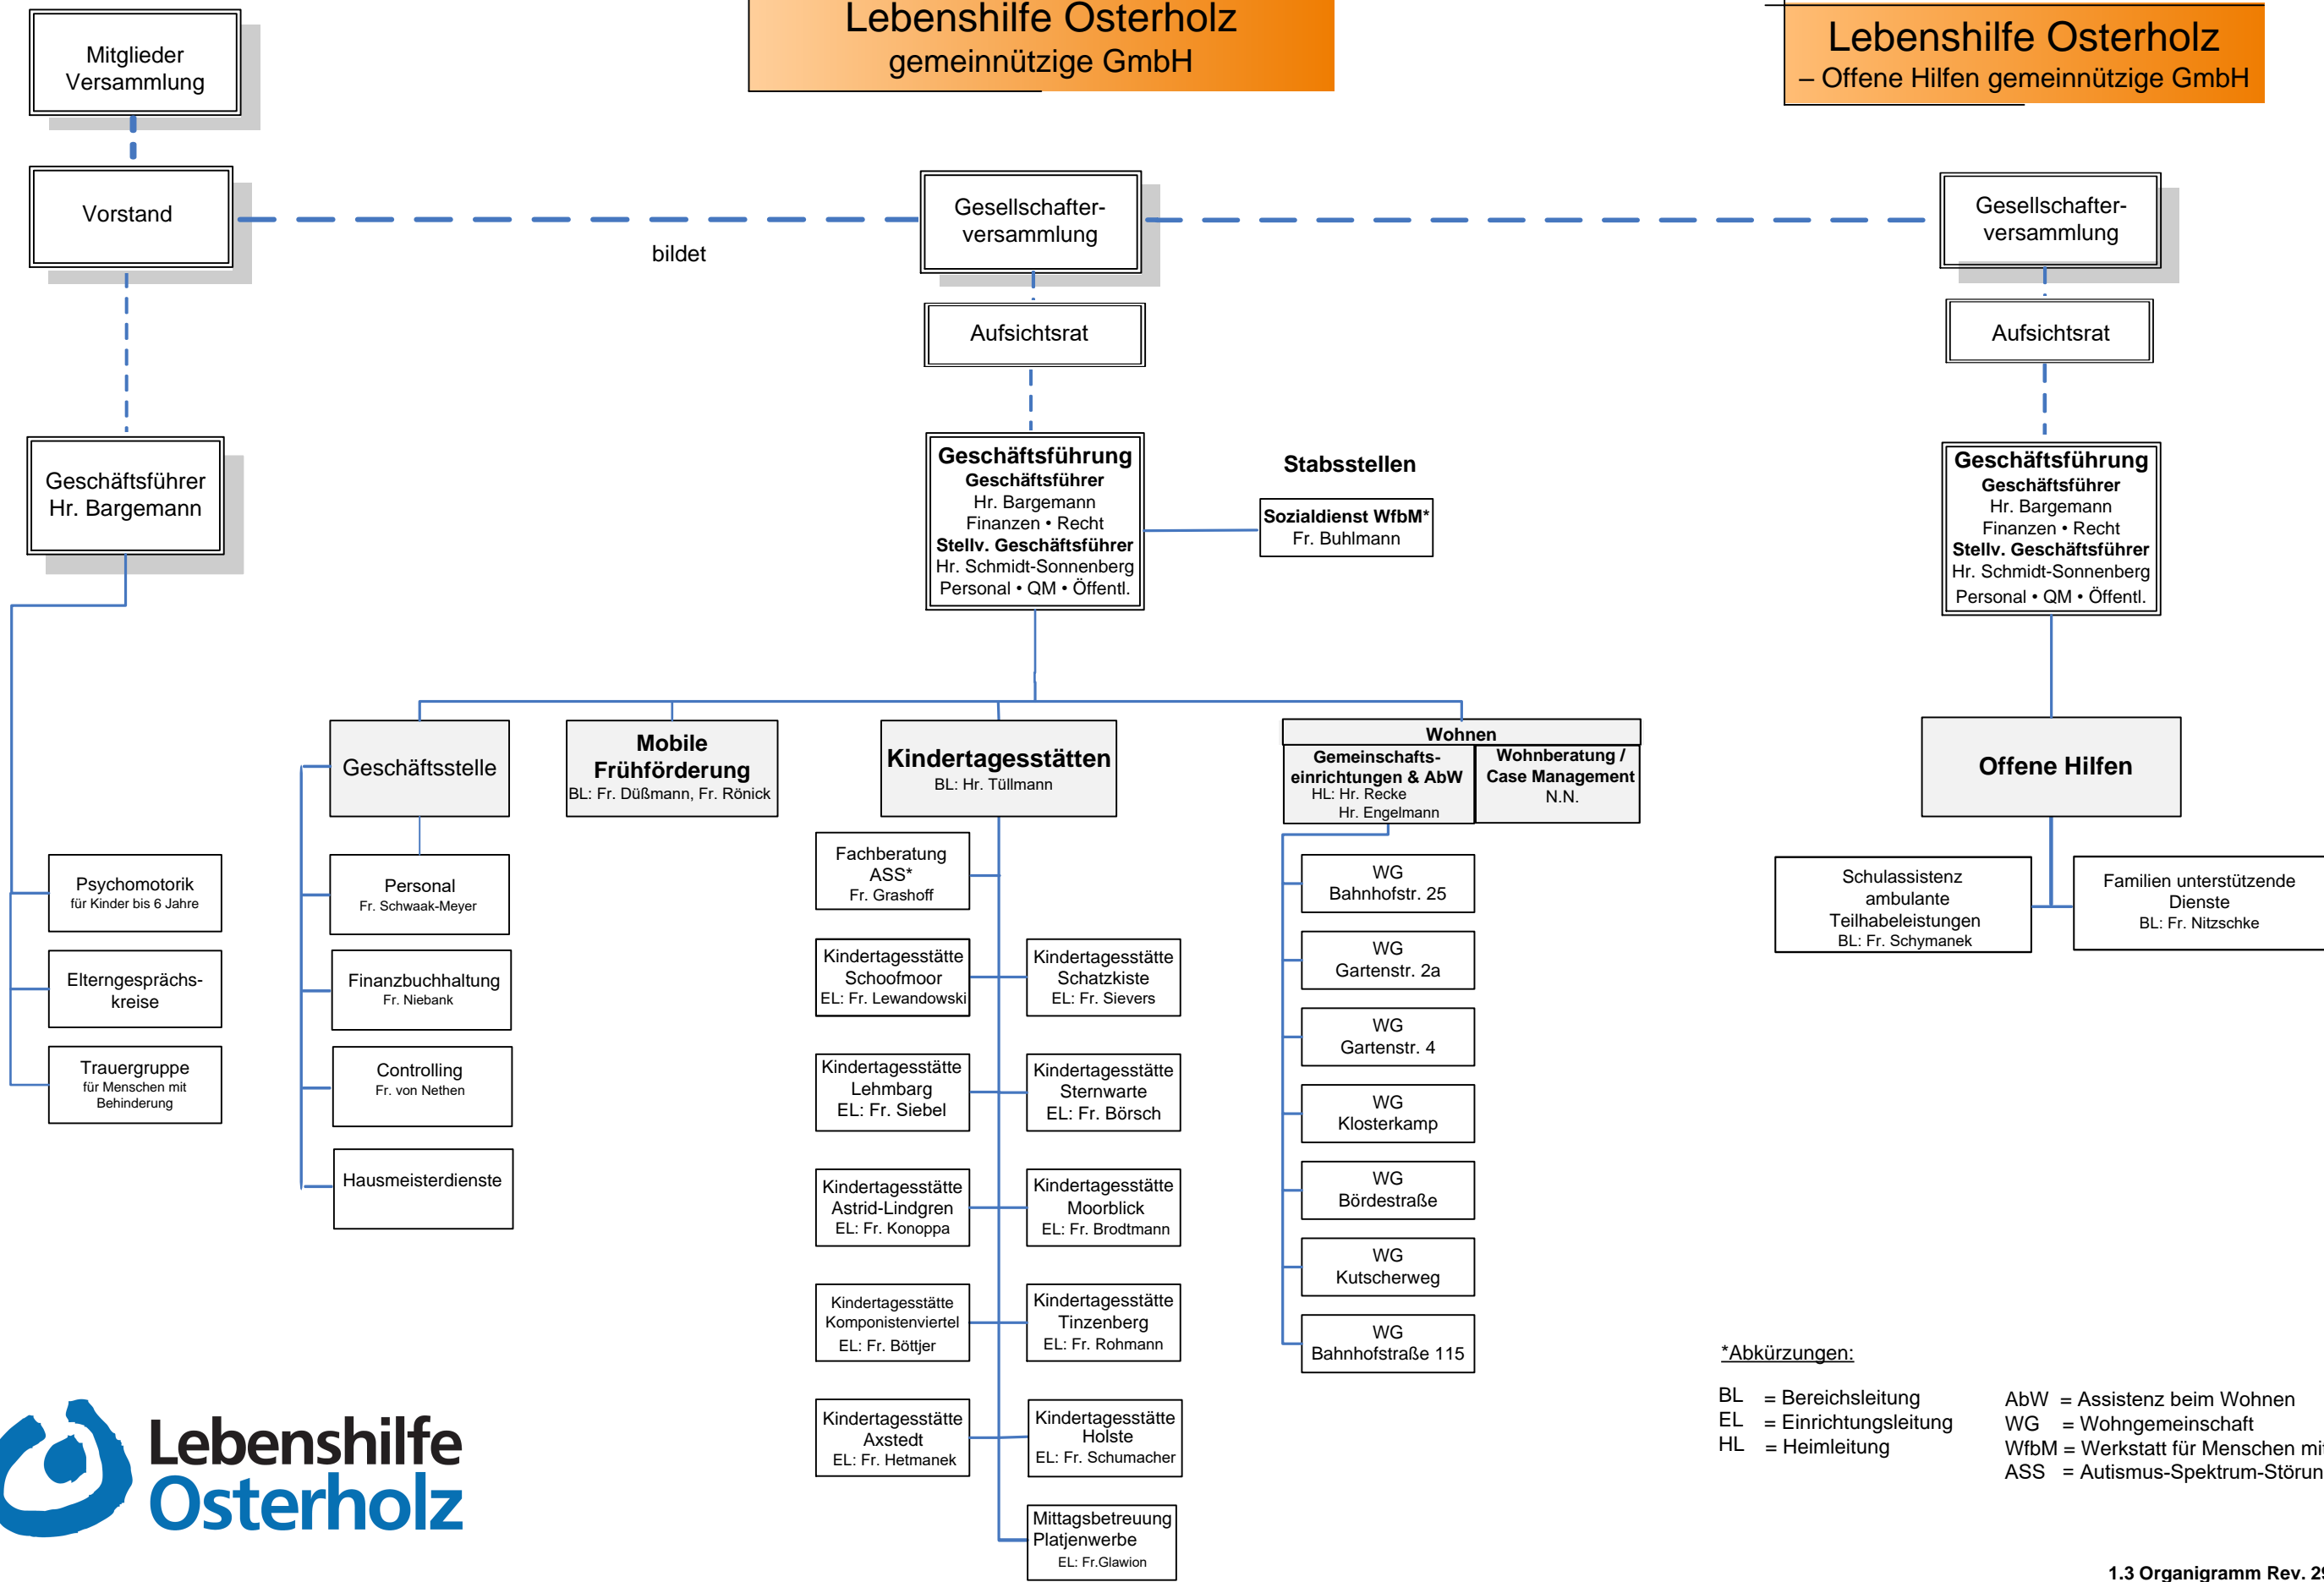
Lebenshilfe Osterholz
gemeinnützige GmbH

Lebenshilfe Osterholz
– Offene Hilfen gemeinnützige GmbH

Mitglieder Versammlung

Vorstand

bildet

Gesellschafter-versammlung

Aufsichtsrat

Gesellschafter-versammlung

Aufsichtsrat

Geschäftsführer Hr. Bargemann

Geschäftsführung
Geschäftsführer
Hr. Bargemann
Finanzen • Recht
Stellv. Geschäftsführer
Hr. Schmidt-Sonnenberg
Personal • QM • Öffentl.

Stabsstellen

Sozialdienst WfbM*
Fr. Buhlmann

Geschäftsführung
Geschäftsführer
Hr. Bargemann
Finanzen • Recht
Stellv. Geschäftsführer
Hr. Schmidt-Sonnenberg
Personal • QM • Öffentl.

Geschäftsstelle

Mobile Frühförderung
BL: Fr. Düßmann, Fr. Rönick

Kindertagesstätten
BL: Hr. Tüllmann

Wohnen
Gemeinschafts-einrichtungen & AbW
HL: Hr. Recke
Hr. Engelmann
Wohnberatung / Case Management
N.N.

Offene Hilfen

Psychomotorik
für Kinder bis 6 Jahre

Elterngesprächs-kreise

Trauergruppe
für Menschen mit Behinderung

Personal
Fr. Schwaak-Meyer

Finanzbuchhaltung
Fr. Niebank

Controlling
Fr. von Nethen

Hausmeisterdienste

Fachberatung ASS*
Fr. Grashoff

Kindertagesstätte Schoofmoor
EL: Fr. Lewandowski

Kindertagesstätte Schatzkiste
EL: Fr. Sievers

Kindertagesstätte Lehmbarg
EL: Fr. Siebel

Kindertagesstätte Sternwarte
EL: Fr. Börsch

Kindertagesstätte Astrid-Lindgren
EL: Fr. Konoppa

Kindertagesstätte Moorblick
EL: Fr. Brodtmann

Kindertagesstätte Komponistenviertel
EL: Fr. Böttjer

Kindertagesstätte Tinzenberg
EL: Fr. Rohmann

Kindertagesstätte Axstedt
EL: Fr. Hetmanek

Kindertagesstätte Holste
EL: Fr. Schumacher

Mittagsbetreuung Platjenwerbe
EL: Fr.Glawion

WG
Bahnhofstr. 25

WG
Gartenstr. 2a

WG
Gartenstr. 4

WG
Klosterkamp

WG
Bördestraße

WG
Kutscherweg

WG
Bahnhofstraße 115

Schulassistenz ambulante Teilhabeleistungen
BL: Fr. Schymanek

Familien unterstützende Dienste
BL: Fr. Nitzschke

*Abkürzungen:

BL = Bereichsleitung
EL = Einrichtungsleitung
HL = Heimleitung

AbW = Assistenz beim Wohnen
WG = Wohngemeinschaft
WfbM = Werkstatt für Menschen mi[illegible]
ASS = Autismus-Spektrum-Störun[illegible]

Lebenshilfe
Osterholz

1.3 Organigramm Rev. 2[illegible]